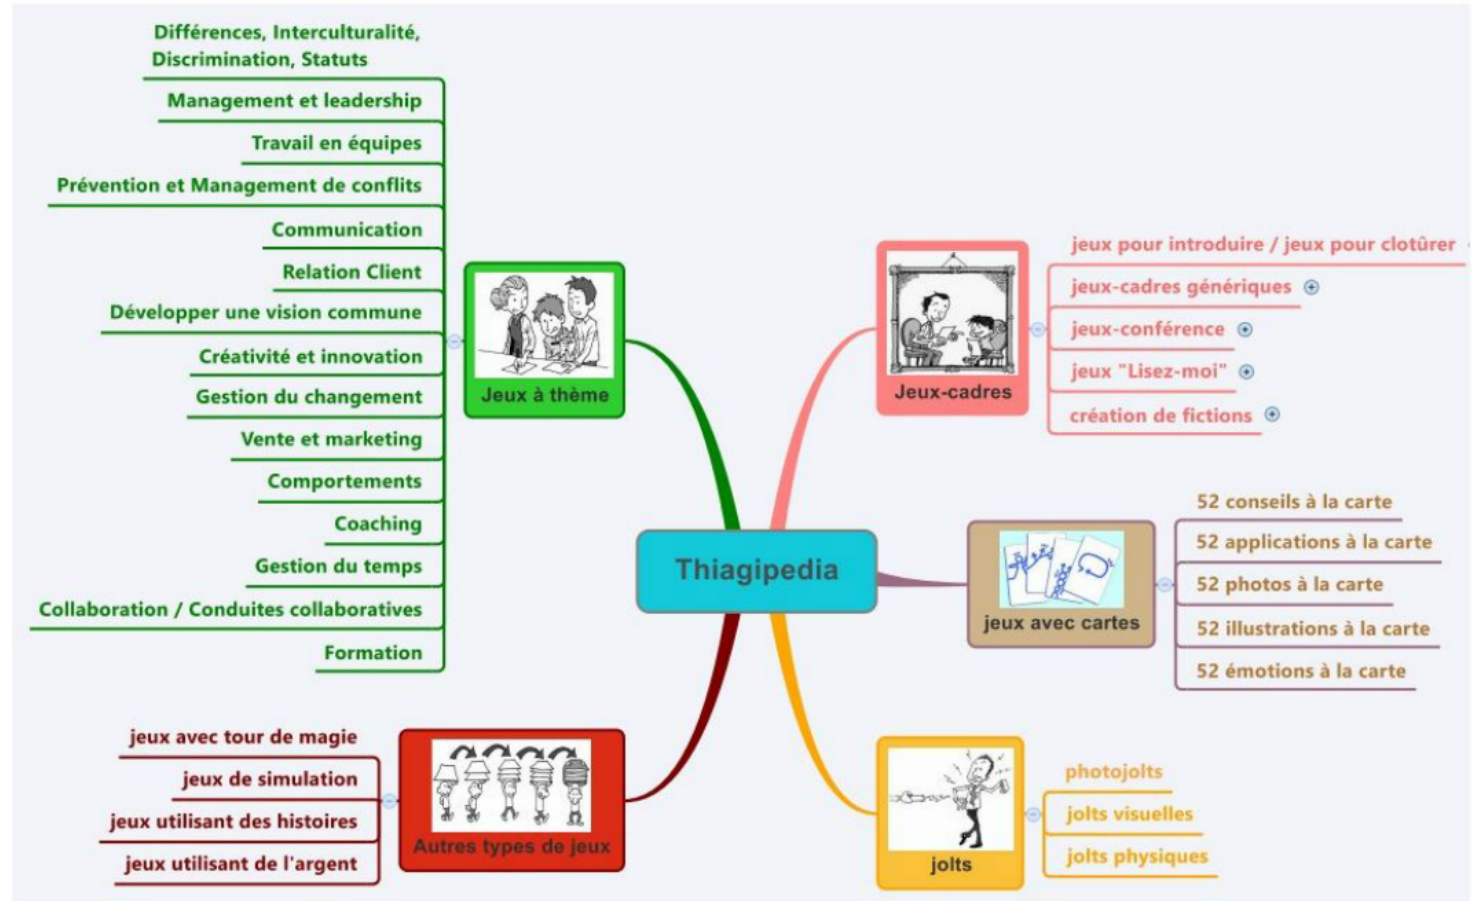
Thiagipedia

Jeux à thème

Différences, Interculturalité, Discrimination, Statuts

Management et leadership

Travail en équipes

Prévention et Management de conflits

Communication

Relation Client

Développer une vision commune

Créativité et innovation

Gestion du changement

Vente et marketing

Comportements

Coaching

Gestion du temps

Collaboration / Conduites collaboratives

Formation

Jeux-cadres

jeux pour introduire / jeux pour clotûrer

jeux-cadres génériques

jeux-conférence

jeux "Lisez-moi"

création de fictions

jeux avec cartes

52 conseils à la carte

52 applications à la carte

52 photos à la carte

52 illustrations à la carte

52 émotions à la carte

jolts

photojolts

jolts visuelles

jolts physiques

Autres types de jeux

jeux avec tour de magie

jeux de simulation

jeux utilisant des histoires

jeux utilisant de l'argent